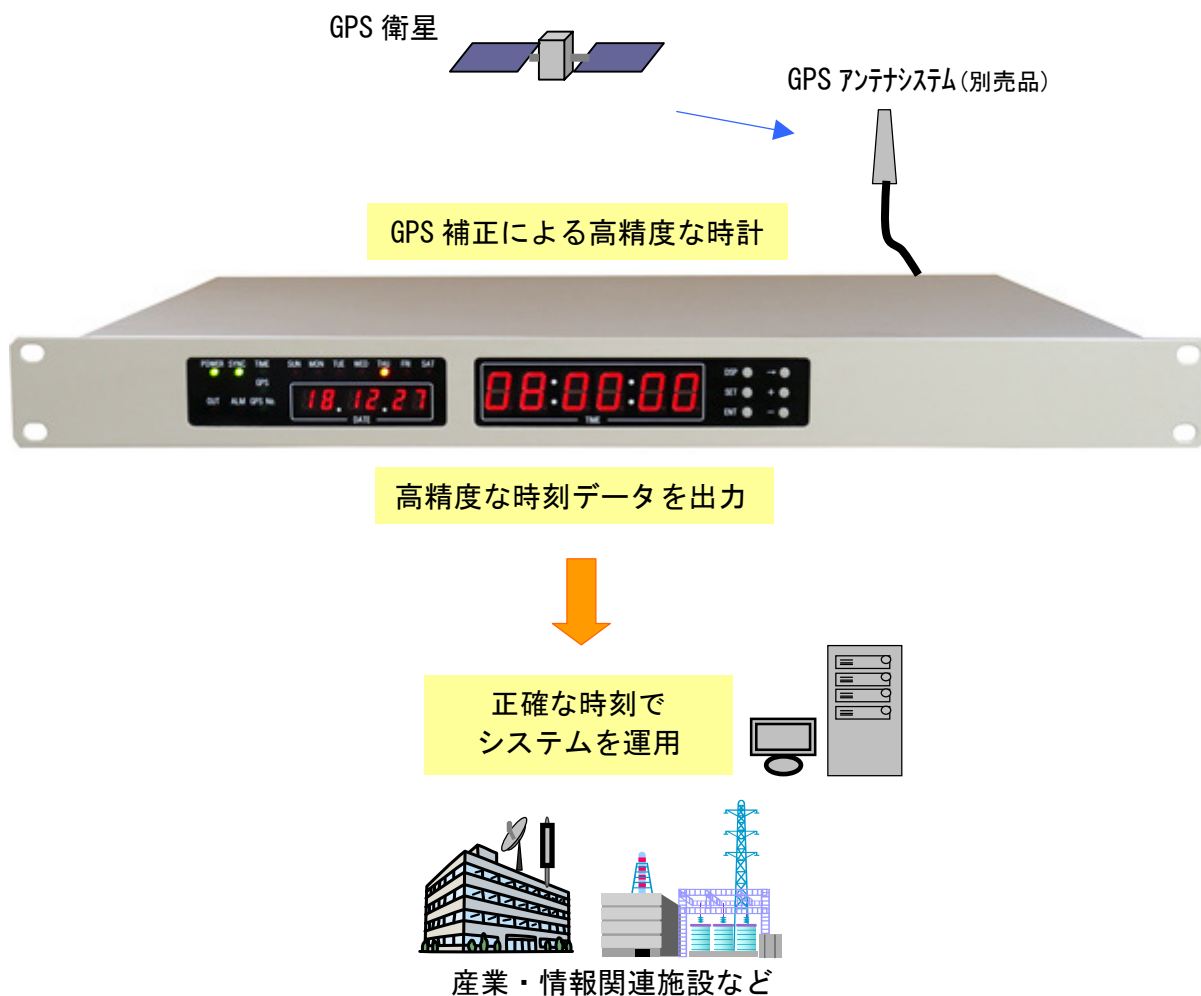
GPS 衛星

GPS アンテナシステム(別売品)

GPS 補正による高精度な時計

POWER SYNC TIME GPS OUT ALM GPS No. SUN MON TUE WED THU FRI SAT 18.12.27 DATE 08:00:00 TIME DSP SET ENT → + −

高精度な時刻データを出力

正確な時刻で
システムを運用

産業・情報関連施設など